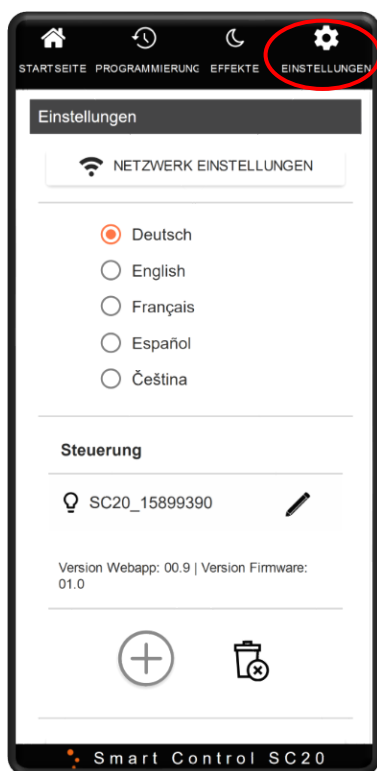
STARTSEITE PROGRAMMIERUNG EFFEKTE EINSTELLUNGEN

Einstellungen

NETZWERK EINSTELLUNGEN

Deutsch
English
Français
Español
Čeština

Steuerung

SC20_15899390

Version Webapp: 00.9 | Version Firmware: 01.0

Smart Control SC20